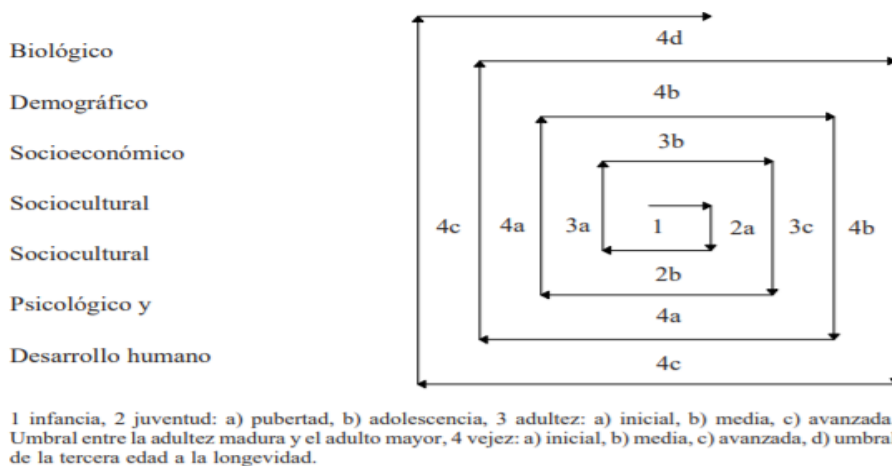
Biológico

Demográfico

Socioeconómico

Sociocultural

Sociocultural

Psicológico y

Desarrollo humano

4d

4b

3b

4c

4a

3a

1

2a

3c

4b

2b

4a

4c

1 infancia, 2 juventud: a) pubertad, b) adolescencia, 3 adultez: a) inicial, b) media, c) avanzada. Umbral entre la adultez madura y el adulto mayor, 4 vejez: a) inicial, b) media, c) avanzada, d) umbral de la tercera edad a la longevidad.